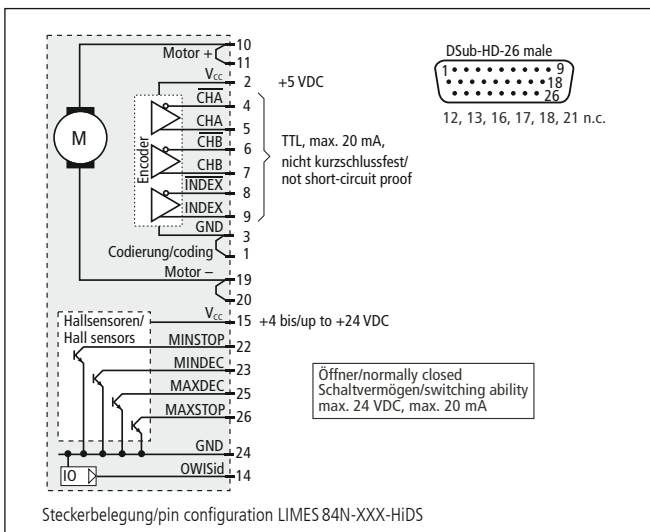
Motor +
10
11
$V_{cc}$
2
+5 VDC
$\overline{CHA}$
4
CHA
5
$\overline{CHB}$
6
CHB
7
$\overline{INDEX}$
8
INDEX
9
GND
3
Codierung/coding
1
Motor –
19
20
Encoder
M
TTL, max. 20 mA, nicht kurzschlussfest/ not short-circuit proof

DSub-HD-26 male
1
9
18
26
12, 13, 16, 17, 18, 21 n.c.

$V_{cc}$
15
+4 bis/up to +24 VDC
Hallsensoren/ Hall sensors
MINSTOP
22
MINDEC
23
MAXDEC
25
MAXSTOP
26
GND
24
OWISid
14
IO

Öffner/normally closed
Schaltvermögen/switching ability
max. 24 VDC, max. 20 mA

Steckerbelegung/pin configuration LIMES 84N-XXX-HiDS